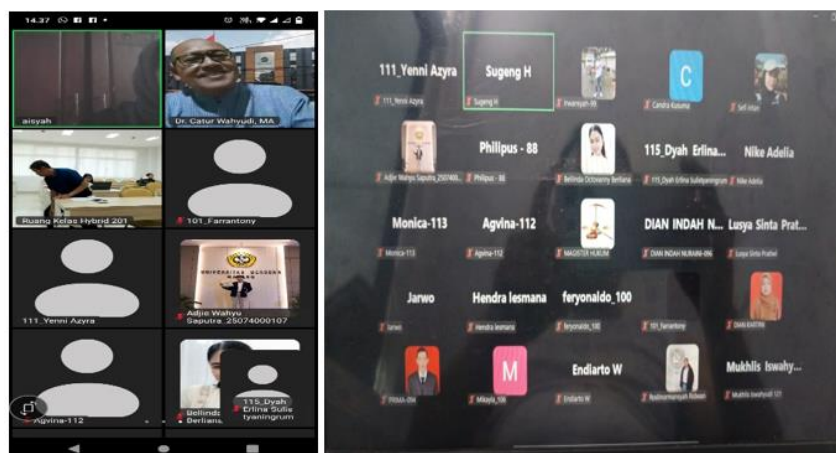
14.37

aisyah

Dr. Catur Wahyudi, MA

Ruang Kelas Hybrid 201

101_Farrantony

111_Yenni Azyra

UNIVERSITAS MERDEKA

Adjie Wahyu Saputra_25074000107

Agvina-112

Bellinda Berliana

115_Dyah Erlina Sulistyaningrum

111_Yenni Azyra

111_Yenni Azyra

Sugeng H

Sugeng H

Iwansyah-89

Candra Kusuma

Sefi Irfan

Adjie Wahyu Saputra_25074000...

Philipus - 88

Philipus - 88

Bellinda Octorieny Berliana

115_Dyah Erlina...

115_Dyah Erlina Sulistyaningrum

Nike Adelia

Nike Adelia

Monica-113

Monica-113

Agvina-112

Agvina-112

MAGISTER HUKUM

DIAN INDAH N...

DIAN INDAH NURAINI-096

Lusya Sinta Prat...

Lusya Sinta Pratiwi

Jarwo

Jarwo

Hendra Iesmana

Hendra Iesmana

feryonaldo_100

feryonaldo_100

101_Farrantony

DIAN KARTIKA

Endiarto W

Endiarto W

Mikayla_108

Mukhlis Iswahy...

Mukhlis Iswahyudi 121